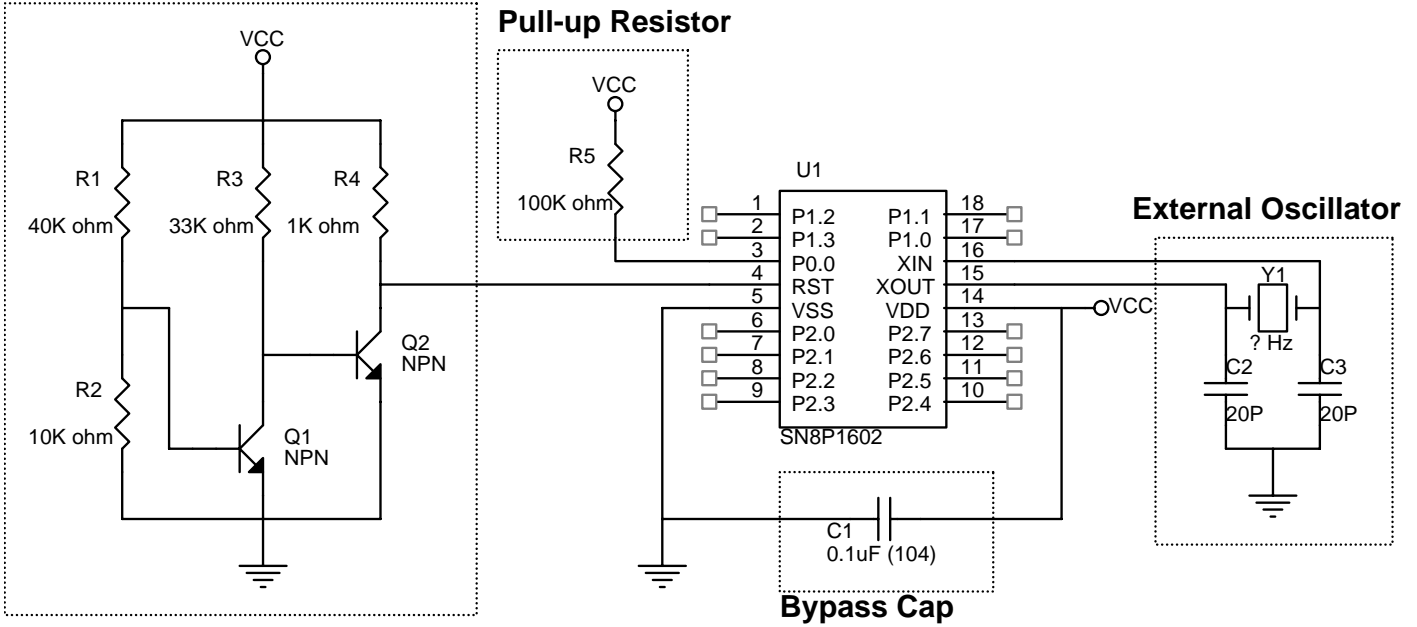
Pull-up Resistor

VCC

VCC

R5

100K ohm

R1

40K ohm

R3

33K ohm

R4

1K ohm

R2

10K ohm

Q1
NPN

Q2
NPN

U1

| | | | |
|---|---|---|---|
| 1 | P1.2 | P1.1 | 18 |
| 2 | P1.3 | P1.0 | 17 |
| 3 | P0.0 | XIN | 16 |
| 4 | RST | XOUT | 15 |
| 5 | VSS | VDD | 14 |
| 6 | P2.0 | P2.7 | 13 |
| 7 | P2.1 | P2.6 | 12 |
| 8 | P2.2 | P2.5 | 11 |
| 9 | P2.3 | P2.4 | 10 |

SN8P1602

VCC

External Oscillator

Y1

? Hz

C2

20P

C3

20P

C1

0.1uF (104)

Bypass Cap